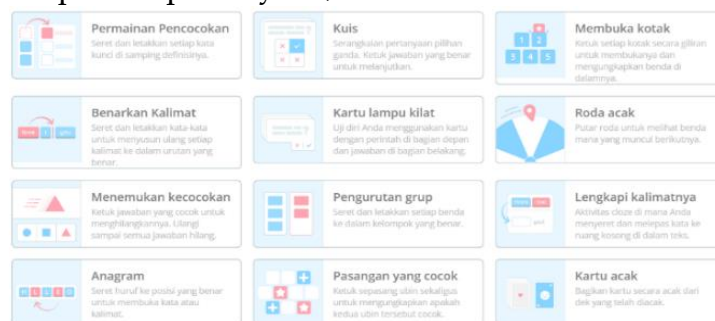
Permainan Pencocokan
Seret dan letakkan setiap kata kunci di samping definisinya.

Kuis
Serangkaian pertanyaan pilihan ganda. Ketuk jawaban yang benar untuk melanjutkan.

Membuka kotak
Ketuk setiap kotak secara giliran untuk membukanya dan mengungkapkan benda di dalamnya.

Benarkan Kalimat
Seret dan letakkan kata-kata untuk menyusun ulang setiap kalimat ke dalam urutan yang benar.

Kartu lampu kilat
Uji diri Anda menggunakan kartu dengan perintah di bagian depan dan jawaban di bagian belakang.

Roda acak
Putar roda untuk melihat benda mana yang muncul berikutnya.

Menemukan kecocokan
Ketuk jawaban yang cocok untuk menghilangkannya. Ulangi sampai semua jawaban hilang.

Pengurutan grup
Seret dan letakkan setiap benda ke dalam kelompok yang benar.

Lengkapi kalimatnya
Aktivitas cloze di mana Anda menyeret dan melepas kata ke ruang kosong di dalam teks.

Anagram
Seret huruf ke posisi yang benar untuk membuka kata atau kalimat.

Pasangan yang cocok
Ketuk sepasang ubin sekaligus untuk mengungkapkan apakah kedua ubin tersebut cocok.

Kartu acak
Bagikan kartu secara acak dari dek yang telah diacak.